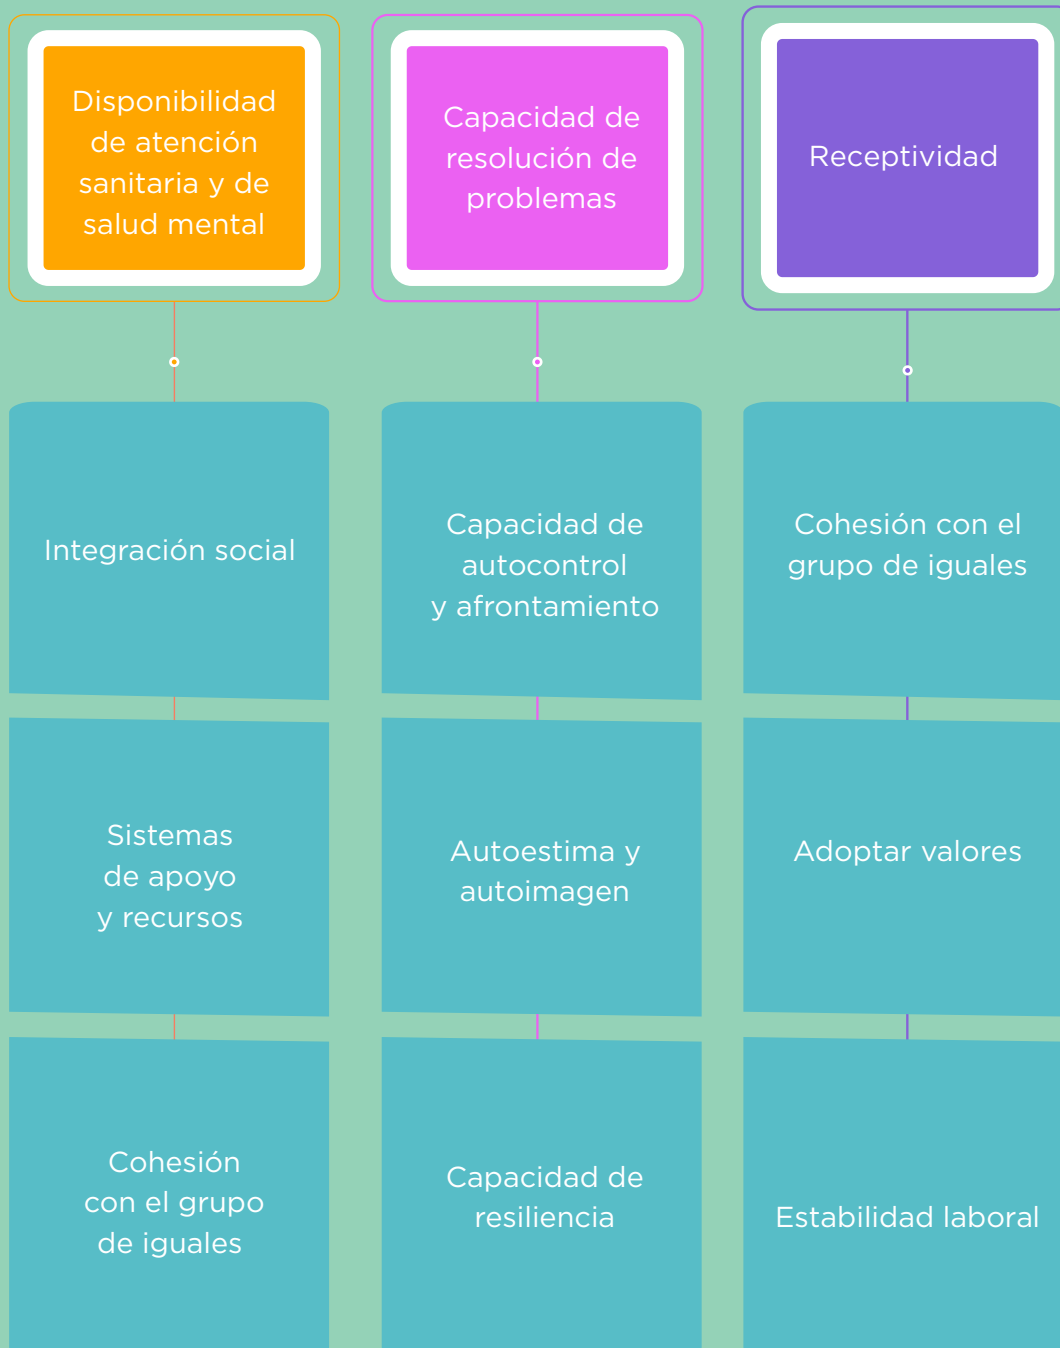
Disponibilidad de atención sanitaria y de salud mental

Integración social

Sistemas de apoyo y recursos

Cohesión con el grupo de iguales

Capacidad de resolución de problemas

Capacidad de autocontrol y afrontamiento

Autoestima y autoimagen

Capacidad de resiliencia

Receptividad

Cohesión con el grupo de iguales

Adoptar valores

Estabilidad laboral